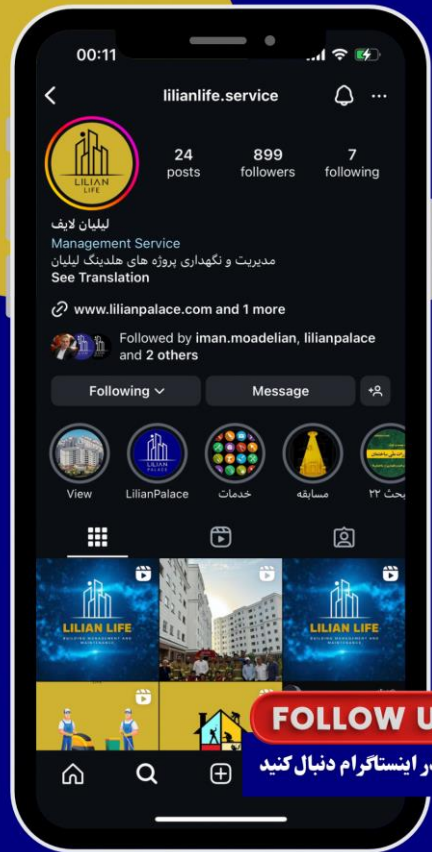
00:11

lilianlife.service

LILIAN LIFE

24 posts

899 followers

7 following

لیلیان لایف
Management Service
مدیریت و نگهداری پروژه های هلدینگ لیلیان
See Translation

www.lilianpalace.com and 1 more

Followed by iman.moadelian, lilianpalace and 2 others

Following

Message

View

LilianPalace

خدمات

مسابقه

بحث ۲۲

LILIAN LIFE
BUILDING MANAGEMENT AND MAINTENANCE

LILIAN LIFE
BUILDING MANAGEMENT AND MAINTENANCE

FOLLOW U

در اینستاگرام دنبال کنید